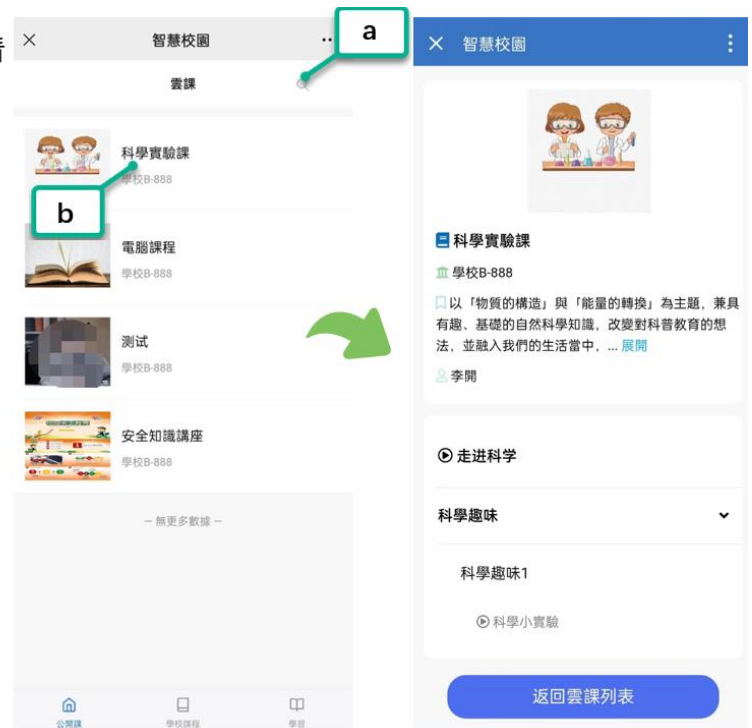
×
智慧校園
a
雲課
科學實驗課
學校B-888
b
電腦課程
學校B-888
測試
學校B-888
安全知識講座
學校B-888
— 無更多數據 —
公開課
學校課程
學習

× 智慧校園
科學實驗課
學校B-888
以「物質的構造」與「能量的轉換」為主題，兼具有趣、基礎的自然科學知識，改變對科普教育的想法，並融入我們的生活當中，... 展開
李開
走进科学
科學趣味
科學趣味1
科學小實驗
返回雲課列表